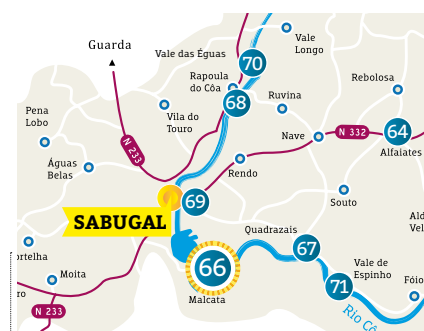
Guarda

Vale das Éguas

Vale Longo

70

Rapoula do Côa

68

Ruvina

Rebolosa

Pena Lobo

Vila do Touro

Nave

N 332

64

Alfaiates

N 233

Águas Belas

Rendo

69

Souto

Ald
Vel

SABUGAL

Quadrazais

67

ortelha

Moita

66

Vale de Espinho

71

Fóio

ro

Malcata

N 233

Rio Cô